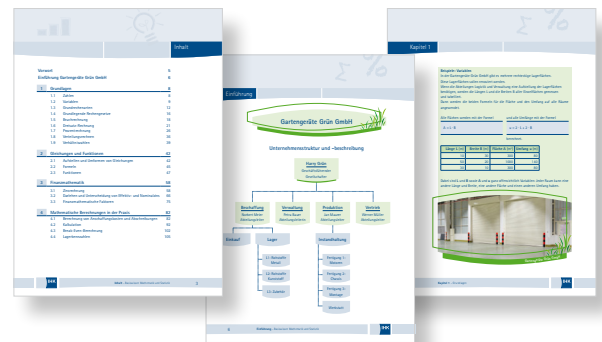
Inhalt

Vorwort 4
Einführung Gartengeräte Grün GmbH 6

1 Grundlagen 8
1.1 Zahlen 8
1.2 Variablen 9
1.3 Grundrechenarten 12
1.4 Grundlegende Rechenregeln 16
1.5 Bruchrechnung 18
1.6 Klammer-Rechnung 21
1.7 Prozentrechnung 24
1.8 Verteilungsrechnen 28
1.9 Verhältniszahlen 34

2 Gleichungen und Funktionen 42
2.1 Aufstellen und Umformen von Gleichungen 42
2.2 Formeln 45
2.3 Funktionen 47

3 Finanzmathematik 68
3.1 Zinsrechnung 68
3.2 Barwert und Zeitwertmethode bei Effektiv- und Nominalzins 70
3.3 Finanzmathematische Faktoren 75

4 Mathematische Berechnungen in der Praxis 82
4.1 Berechnung von Durchschnittswerten und Abweichungen 82
4.2 Kalkulation 92
4.3 Break-Even-Berechnung 101
4.4 Lagerkennzahlen 106

IHK

Inhalt · Basiswissen Mathematik und Statistik 3

Einführung

Gartengeräte Grün GmbH

Unternehmensstruktur und -beschreibung

Harry Grün
Geschäftsführender Gesellschafter

Beschaffung
Norbert Meier
Abteilungsleiter

Verwaltung
Petra Bauer
Abteilungsleiterin

Produktion
Jan Klausen
Abteilungsleiter

Vertrieb
Werner Müller
Abteilungsleiter

Einkauf

Lager

LL Reinwalde Wessel

LL Reinwalde Steinstadt

LL Zubehör

Instandhaltung

Fertigung 1 Motoren

Fertigung 2 Chassis

Fertigung 3 Montage

Werkstatt

6

Einführung · Basiswissen Mathematik und Statistik

IHK

Kapitel 1

Beispiel: Variablen
In der Gartengeräte Grün GmbH gibt es mehrere rechteckige Lagerflächen.
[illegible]

Länge L (m) | Breite B (m) | Fläche A (m²) | Umfang U (m)

IHK

Kapitel 1 · Grundlagen 9